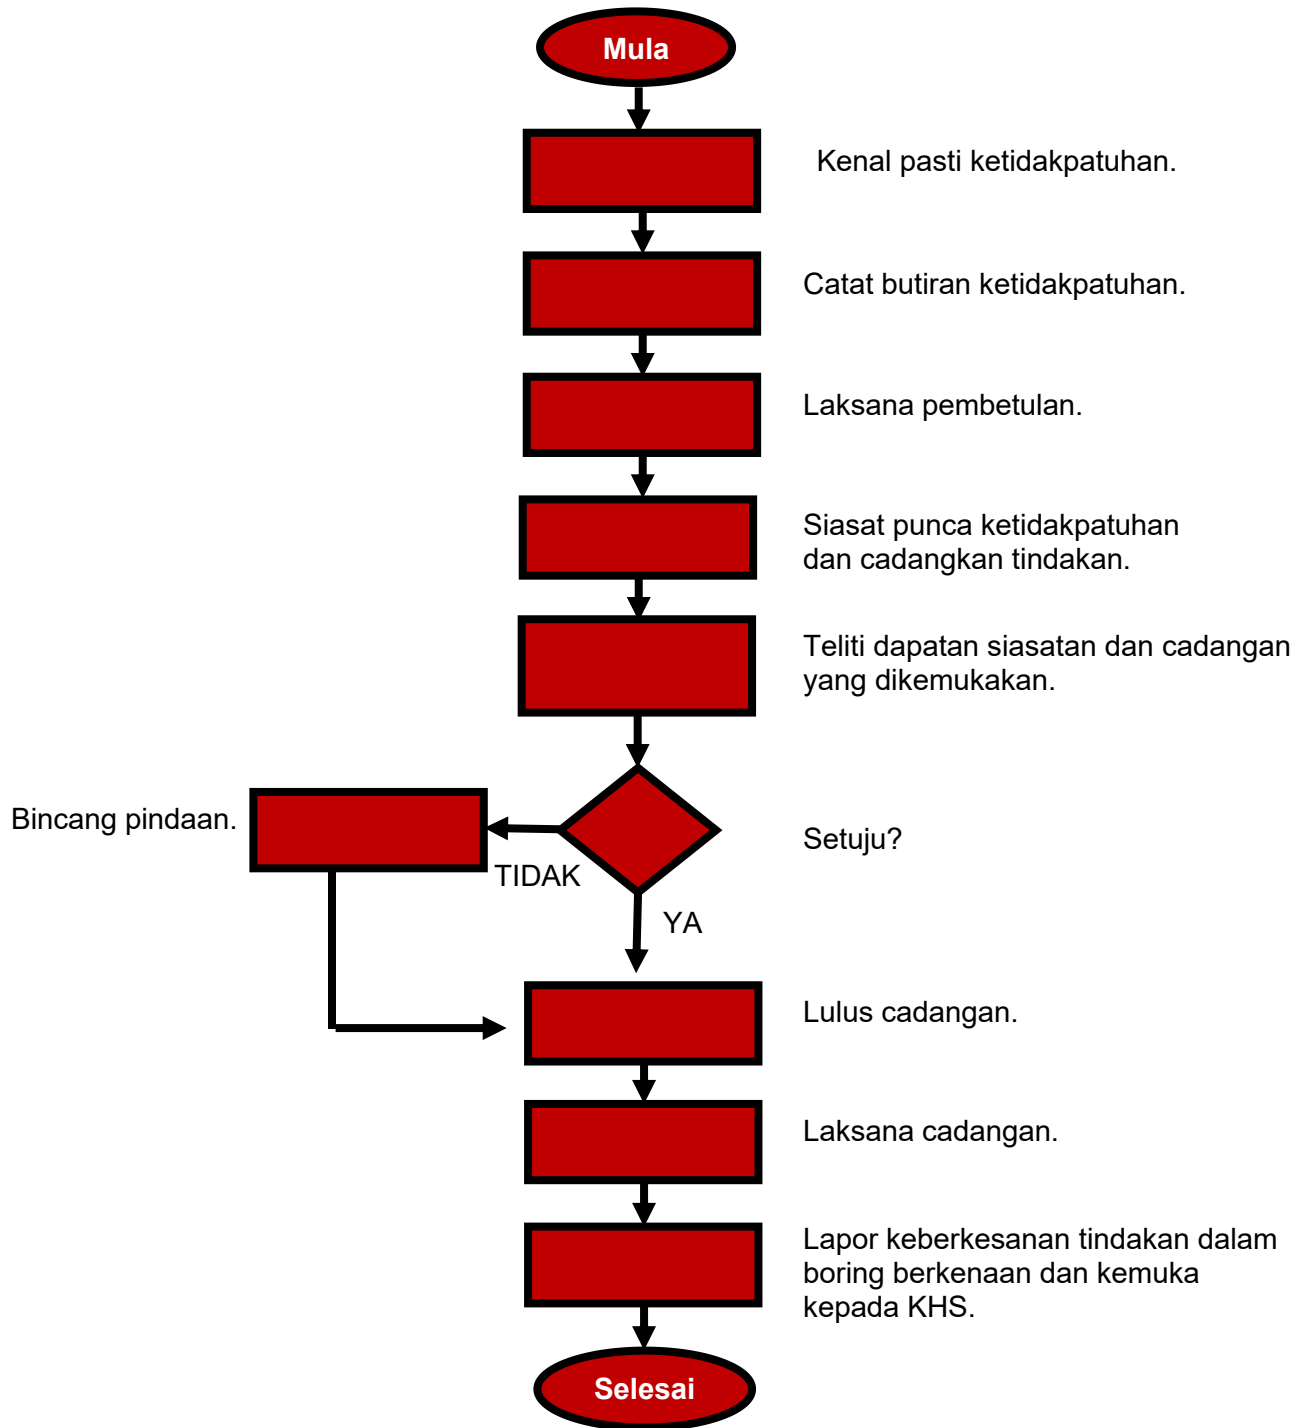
Mula

Kenal pasti ketidakpatuhan.

Catat butiran ketidakpatuhan.

Laksana pembetulan.

Siasat punca ketidakpatuhan dan cadangkan tindakan.

Teliti dapatan siasatan dan cadangan yang dikemukakan.

Bincang pindaan.

Setuju?

TIDAK

YA

Lulus cadangan.

Laksana cadangan.

Lapor keberkesanan tindakan dalam boring berkenaan dan kemuka kepada KHS.

Selesai